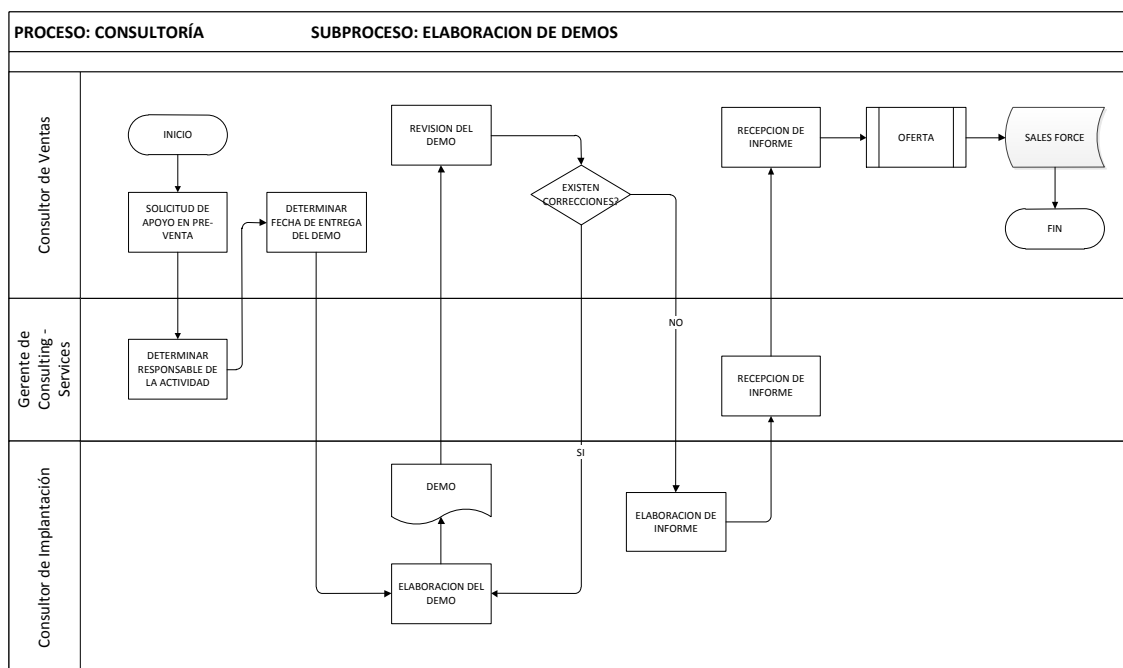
PROCESO: CONSULTORÍA SUBPROCESO: ELABORACION DE DEMOS

Consultor de Ventas

INICIO

SOLICITUD DE APOYO EN PRE-VENTA

DETERMINAR FECHA DE ENTREGA DEL DEMO

REVISION DEL DEMO

EXISTEN CORRECCIONES?

RECEPCION DE INFORME

OFERTA

SALES FORCE

FIN

Gerente de Consulting - Services

DETERMINAR RESPONSABLE DE LA ACTIVIDAD

NO

RECEPCION DE INFORME

Consultor de Implantación

SI

DEMO

ELABORACION DE INFORME

ELABORACION DEL DEMO